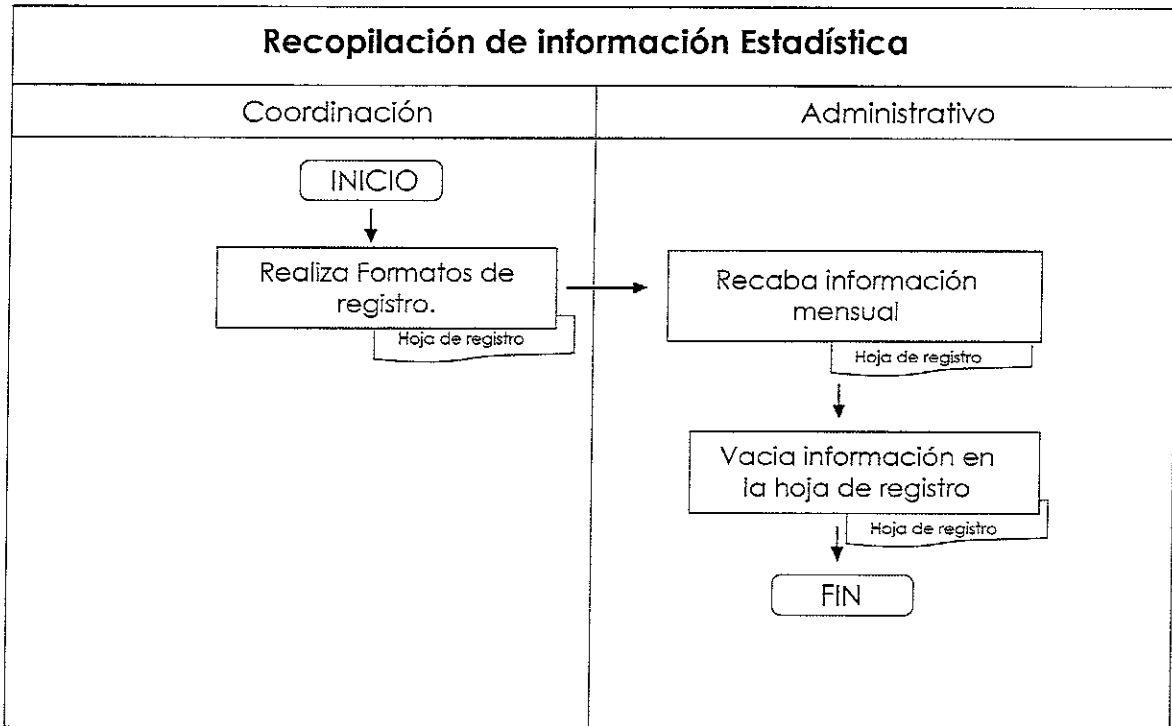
Recopilación de información Estadística

Coordinación

INICIO

Realiza Formatos de registro.

Hoja de registro

Administrativo

Recaba información mensual

Hoja de registro

Vacia información en la hoja de registro

Hoja de registro

FIN